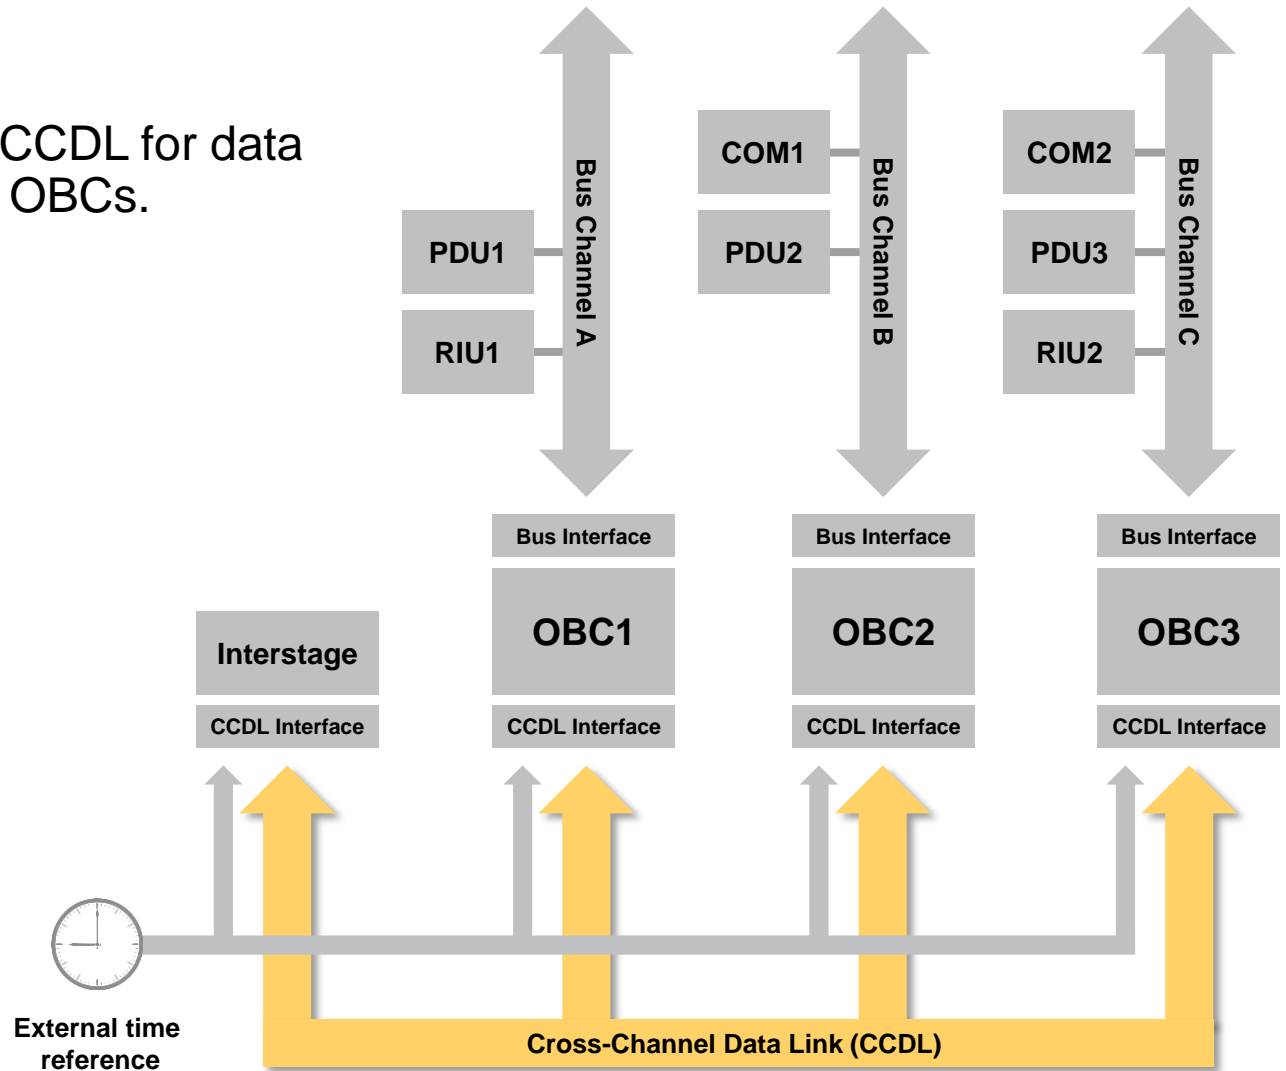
CCDL for data
OBCs.

Bus Channel A

PDU1

RIU1

COM1

PDU2

Bus Channel B

COM2

PDU3

RIU2

Bus Channel C

Bus Interface

OBC1

CCDL Interface

Bus Interface

OBC2

CCDL Interface

Bus Interface

OBC3

CCDL Interface

Interstage

CCDL Interface

External time reference

Cross-Channel Data Link (CCDL)